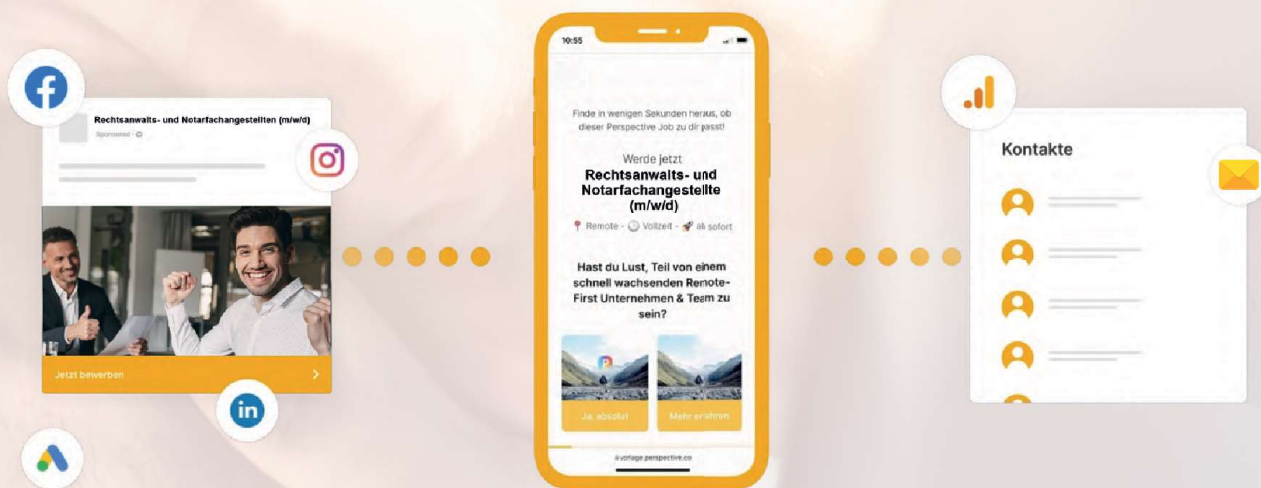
Rechtsanwalts- und Notarfachangestellten (m/w/d)

Sponsored ·

Jetzt bewerben

10:55

Finde in wenigen Sekunden heraus, ob dieser Perspective Job zu dir passt!

Werde jetzt

Rechtsanwalts- und Notarfachangestellte (m/w/d)

📍 Remote · 🕘 Vollzeit · 🚀 ab sofort

Hast du Lust, Teil von einem schnell wachsenden Remote-First Unternehmen & Team zu sein?

Ja, absolut

Mehr erfahren

vorlage.perspective.co

Kontakte